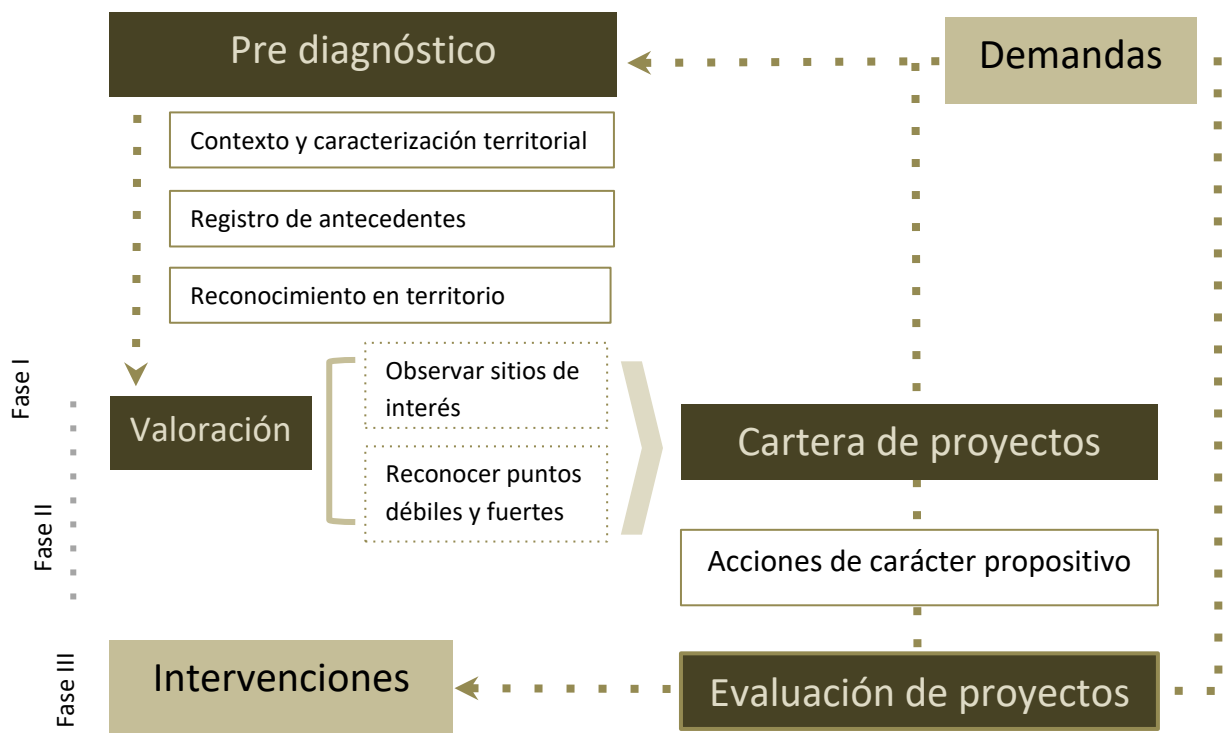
Pre diagnóstico

Demandas

Contexto y caracterización territorial

Registro de antecedentes

Reconocimiento en territorio

Fase I

Valoración

Observar sitios de interés

Reconocer puntos débiles y fuertes

Cartera de proyectos

Fase II

Acciones de carácter propositivo

Fase III

Intervenciones

Evaluación de proyectos